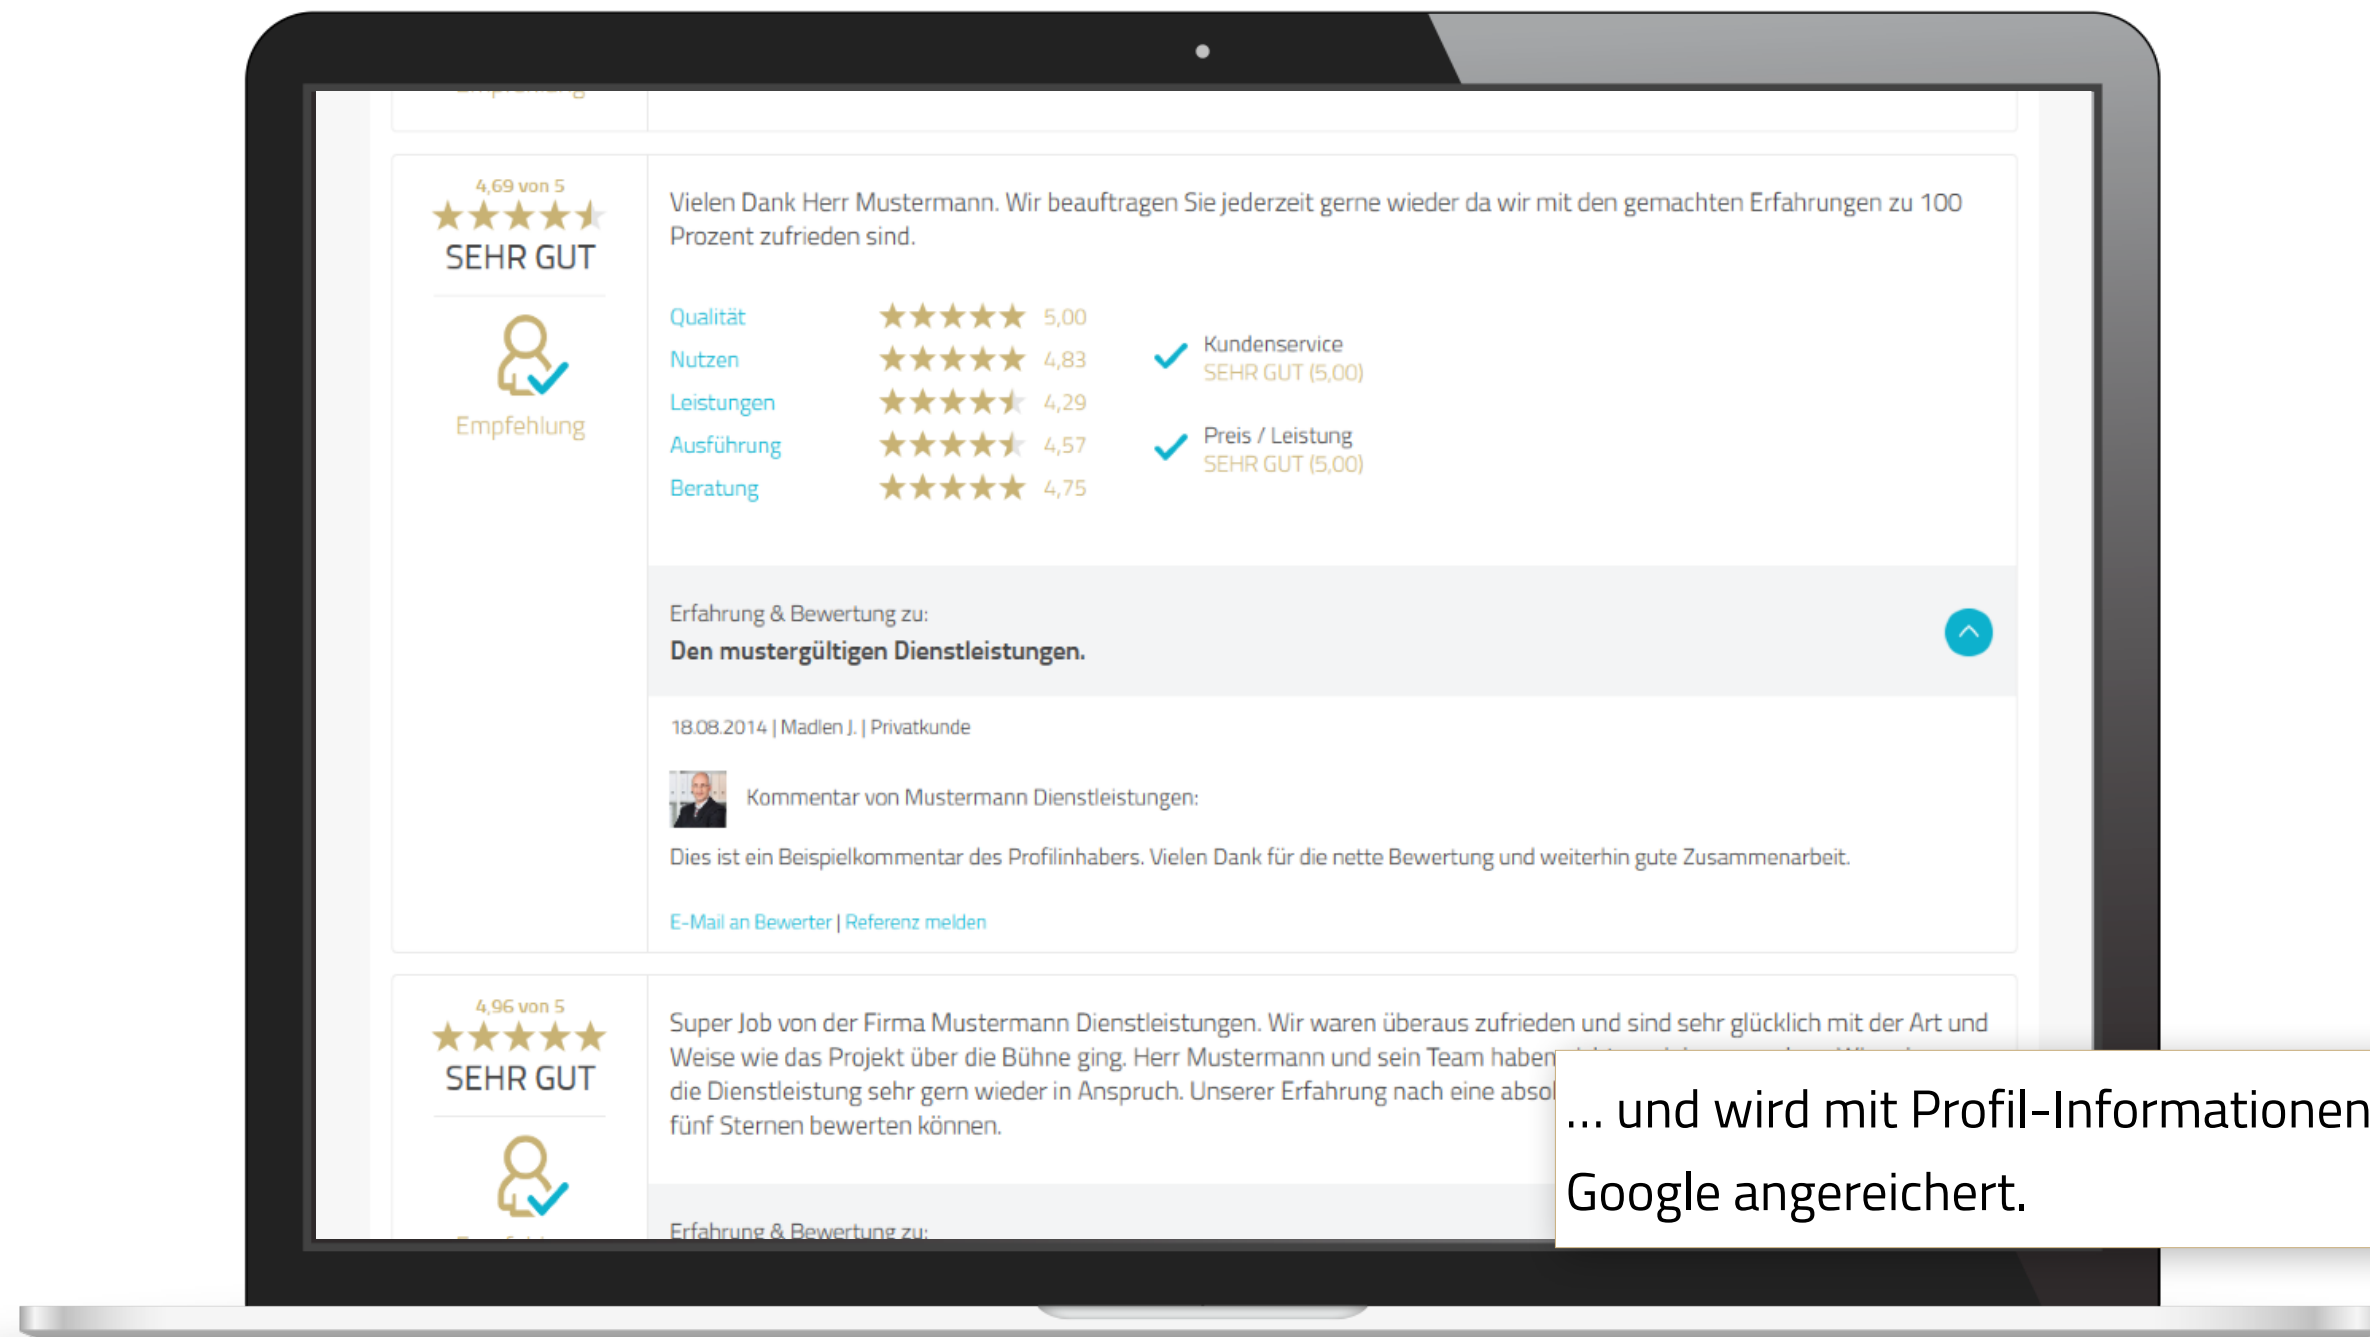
4,69 von 5
SEHR GUT

Empfehlung

Vielen Dank Herr Mustermann. Wir beauftragen Sie jederzeit gerne wieder da wir mit den gemachten Erfahrungen zu 100 Prozent zufrieden sind.

| Qualität | 5,00 |
|---|---|
| Nutzen | 4,83 |
| Leistungen | 4,29 |
| Ausführung | 4,57 |
| Beratung | 4,75 |

Kundenservice
SEHR GUT (5,00)

Preis / Leistung
SEHR GUT (5,00)

Erfahrung & Bewertung zu:
Den mustergültigen Dienstleistungen.

18.08.2014 | Madlen J. | Privatkunde

Kommentar von Mustermann Dienstleistungen:

Dies ist ein Beispielkommentar des Profilinhabers. Vielen Dank für die nette Bewertung und weiterhin gute Zusammenarbeit.

E-Mail an Bewerter | Referenz melden

4,96 von 5
SEHR GUT

Super Job von der Firma Mustermann Dienstleistungen. Wir waren überaus zufrieden und sind sehr glücklich mit der Art und Weise wie das Projekt über die Bühne ging. Herr Mustermann und sein Team haben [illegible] die Dienstleistung sehr gern wieder in Anspruch. Unserer Erfahrung nach eine absol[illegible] fünf Sternen bewerten können.

Erfahrung & Bewertung zu:

... und wird mit Profil-Informationen Google angereichert.